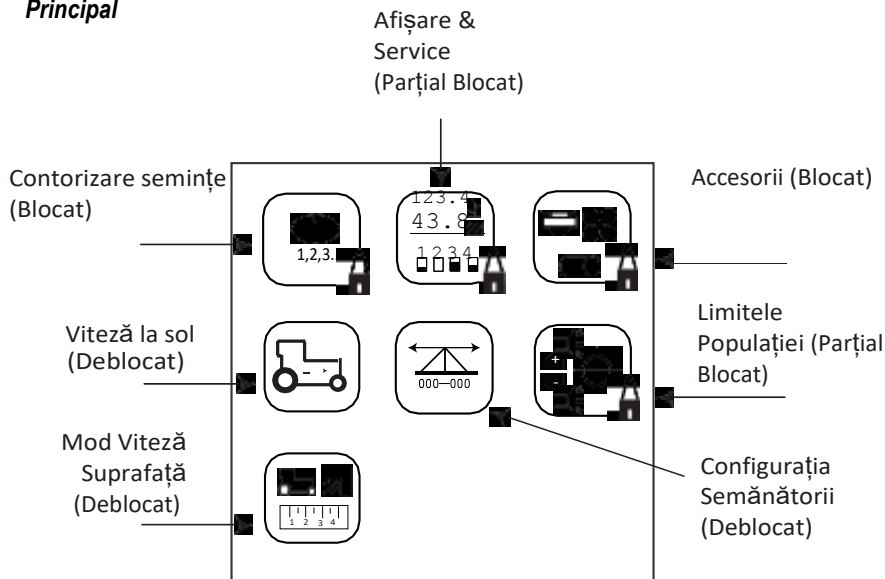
Principal

Afișare & Service (Parțial Blocat)

Contorizare semințe (Blocat)

Accesorii (Blocat)

123.4
43.8
1 2 3 4

1,2,3.

Viteză la sol (Deblocat)

Limitele Populației (Parțial Blocat)

000—000

+
-

Mod Viteză Suprafață (Deblocat)

1 2 3 4

Configurația Semănătorii (Deblocat)